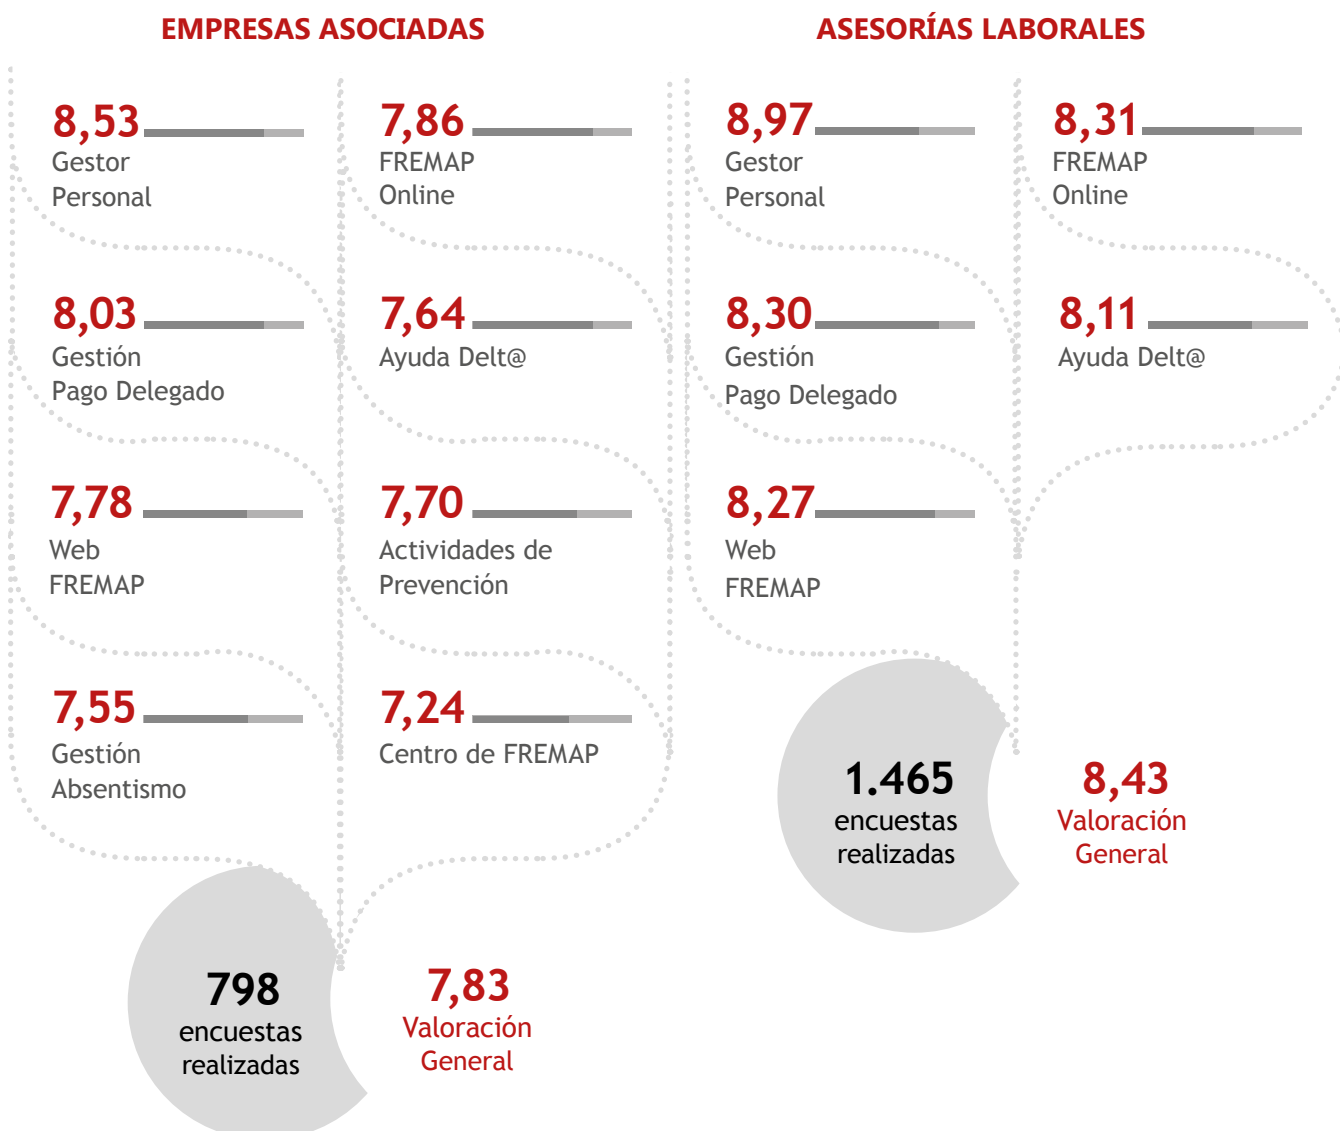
EMPRESAS ASOCIADAS

8,53
Gestor Personal

8,03
Gestión Pago Delegado

7,78
Web FREMAP

7,55
Gestión Absentismo

7,86
FREMAP Online

7,64
Ayuda Delt@

7,70
Actividades de Prevención

7,24
Centro de FREMAP

798
encuestas realizadas

7,83
Valoración General

ASESORÍAS LABORALES

8,97
Gestor Personal

8,30
Gestión Pago Delegado

8,27
Web FREMAP

8,31
FREMAP Online

8,11
Ayuda Delt@

1.465
encuestas realizadas

8,43
Valoración General